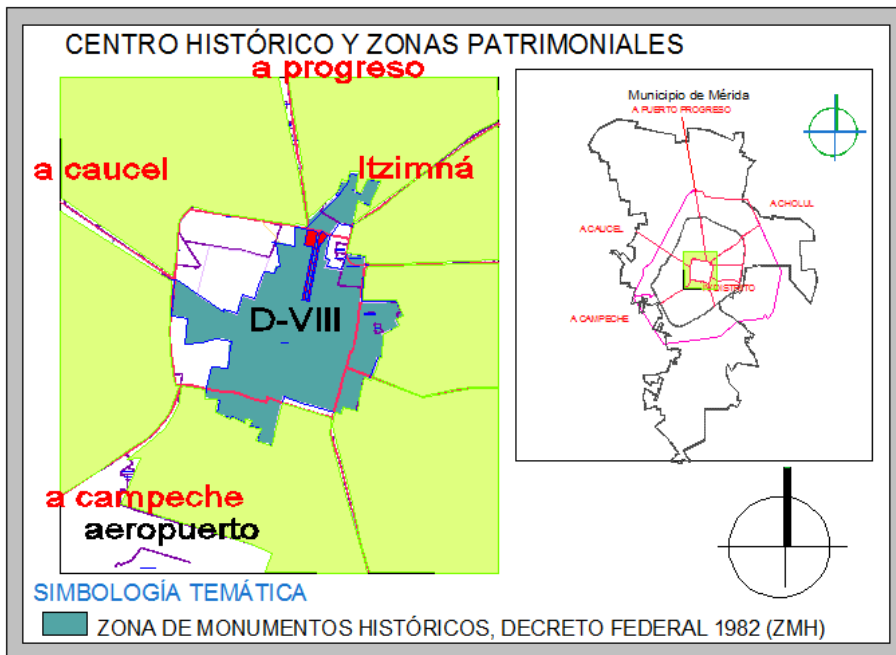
CENTRO HISTÓRICO Y ZONAS PATRIMONIALES

a progreso

a caucel

Itzimná

D-VIII

a campeche

aeropuerto

Municipio de Mérida

A PUERTO PROGRESO

A CHOLUL

A CAUCEL

DISTRITO

A CAMPECHE

SIMBOLOGÍA TEMÁTICA

ZONA DE MONUMENTOS HISTÓRICOS, DECRETO FEDERAL 1982 (ZMH)